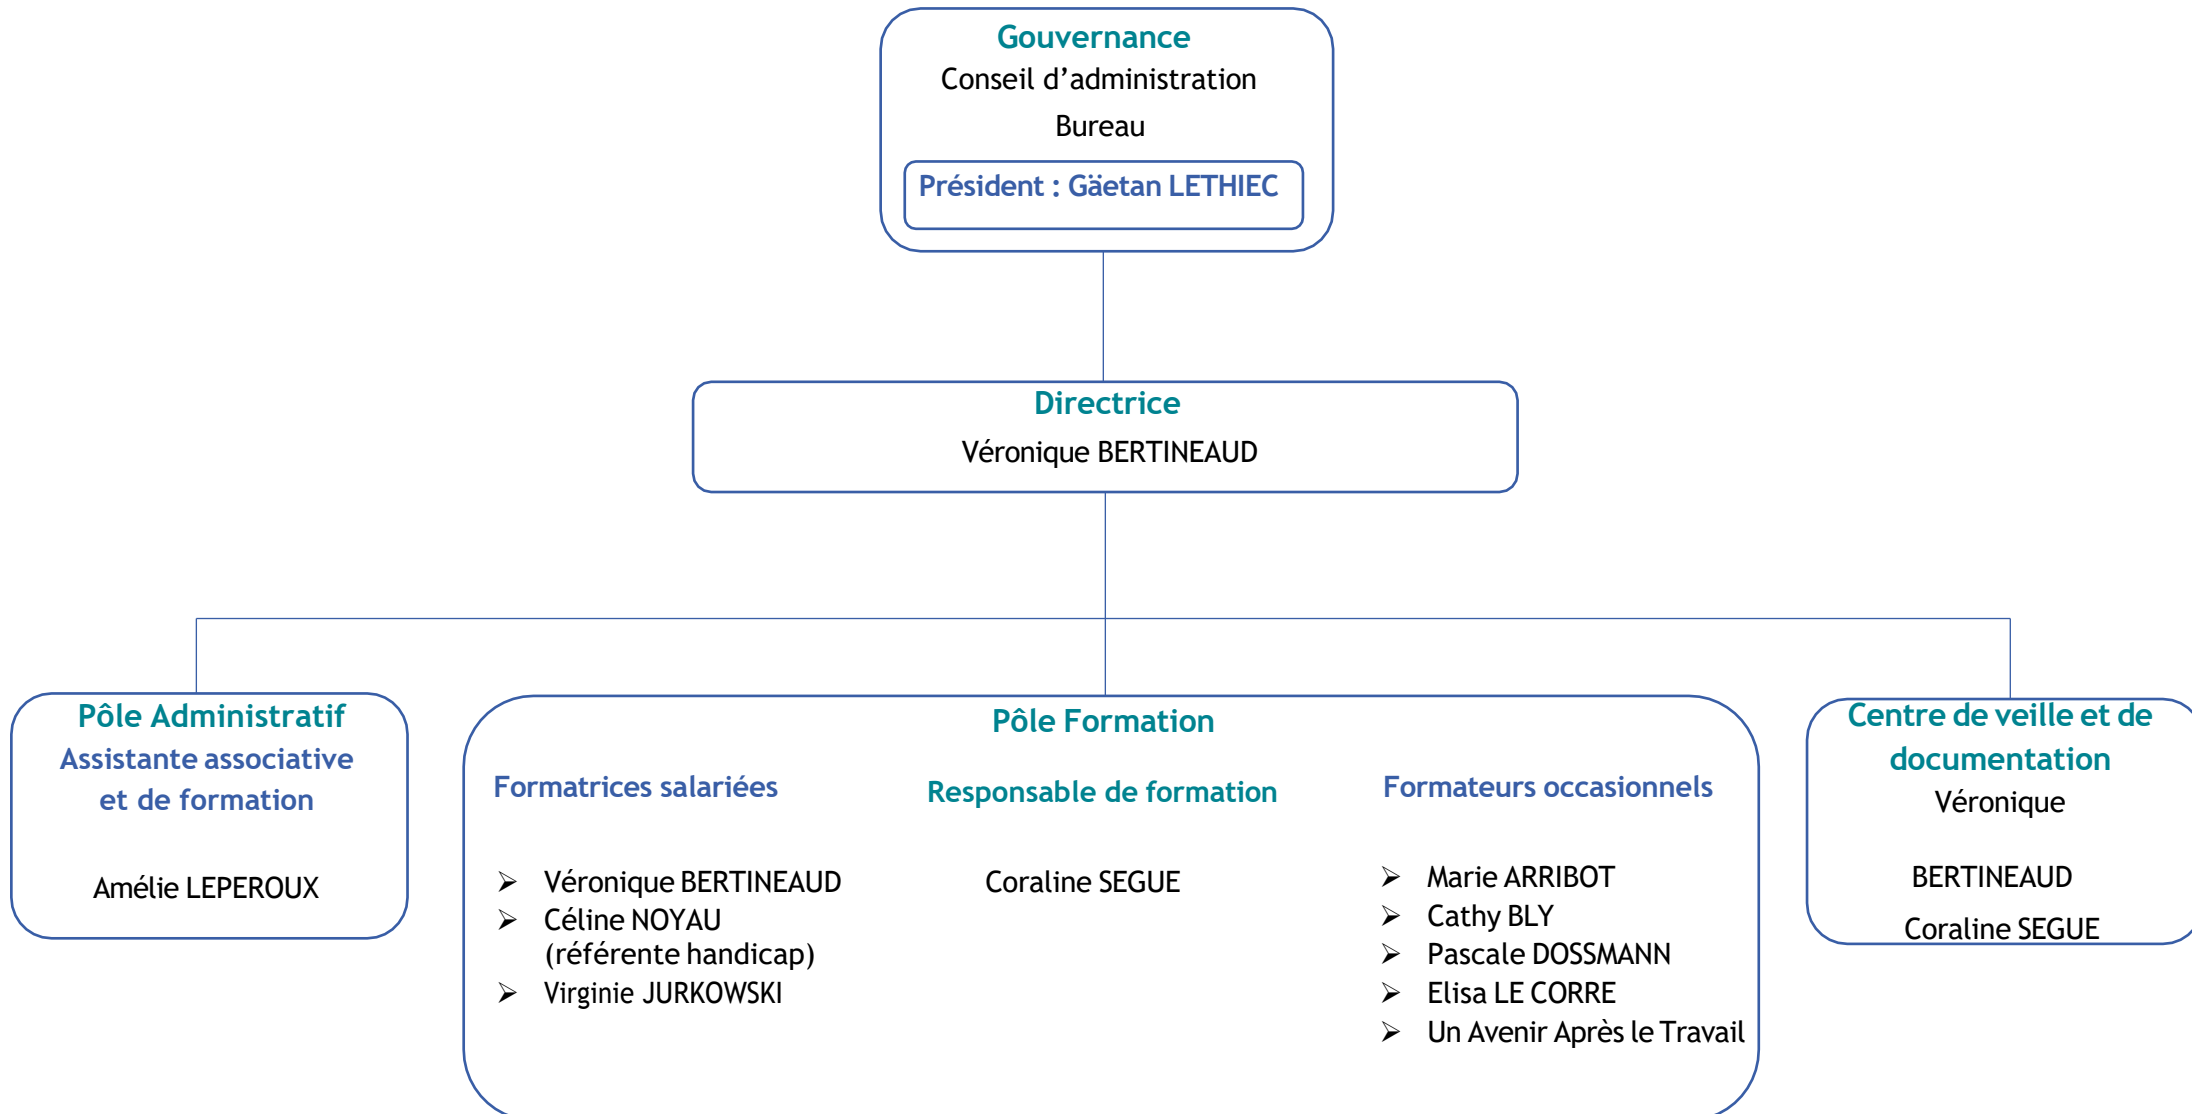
Gouvernance
Conseil d'administration
Bureau
Président : Gäetan LETHIEC

Directrice
Véronique BERTINEAUD

Pôle Administratif
Assistante associative et de formation

Amélie LEPEROUX

Pôle Formation

Formatrices salariées

- Véronique BERTINEAUD
- Céline NOYAU (référente handicap)
- Virginie JURKOWSKI

Responsable de formation

Coraline SEGUE

Formateurs occasionnels

- Marie ARRIBOT
- Cathy BLY
- Pascale DOSSMANN
- Elisa LE CORRE
- Un Avenir Après le Travail

Centre de veille et de documentation
Véronique

BERTINEAUD

Coraline SEGUE